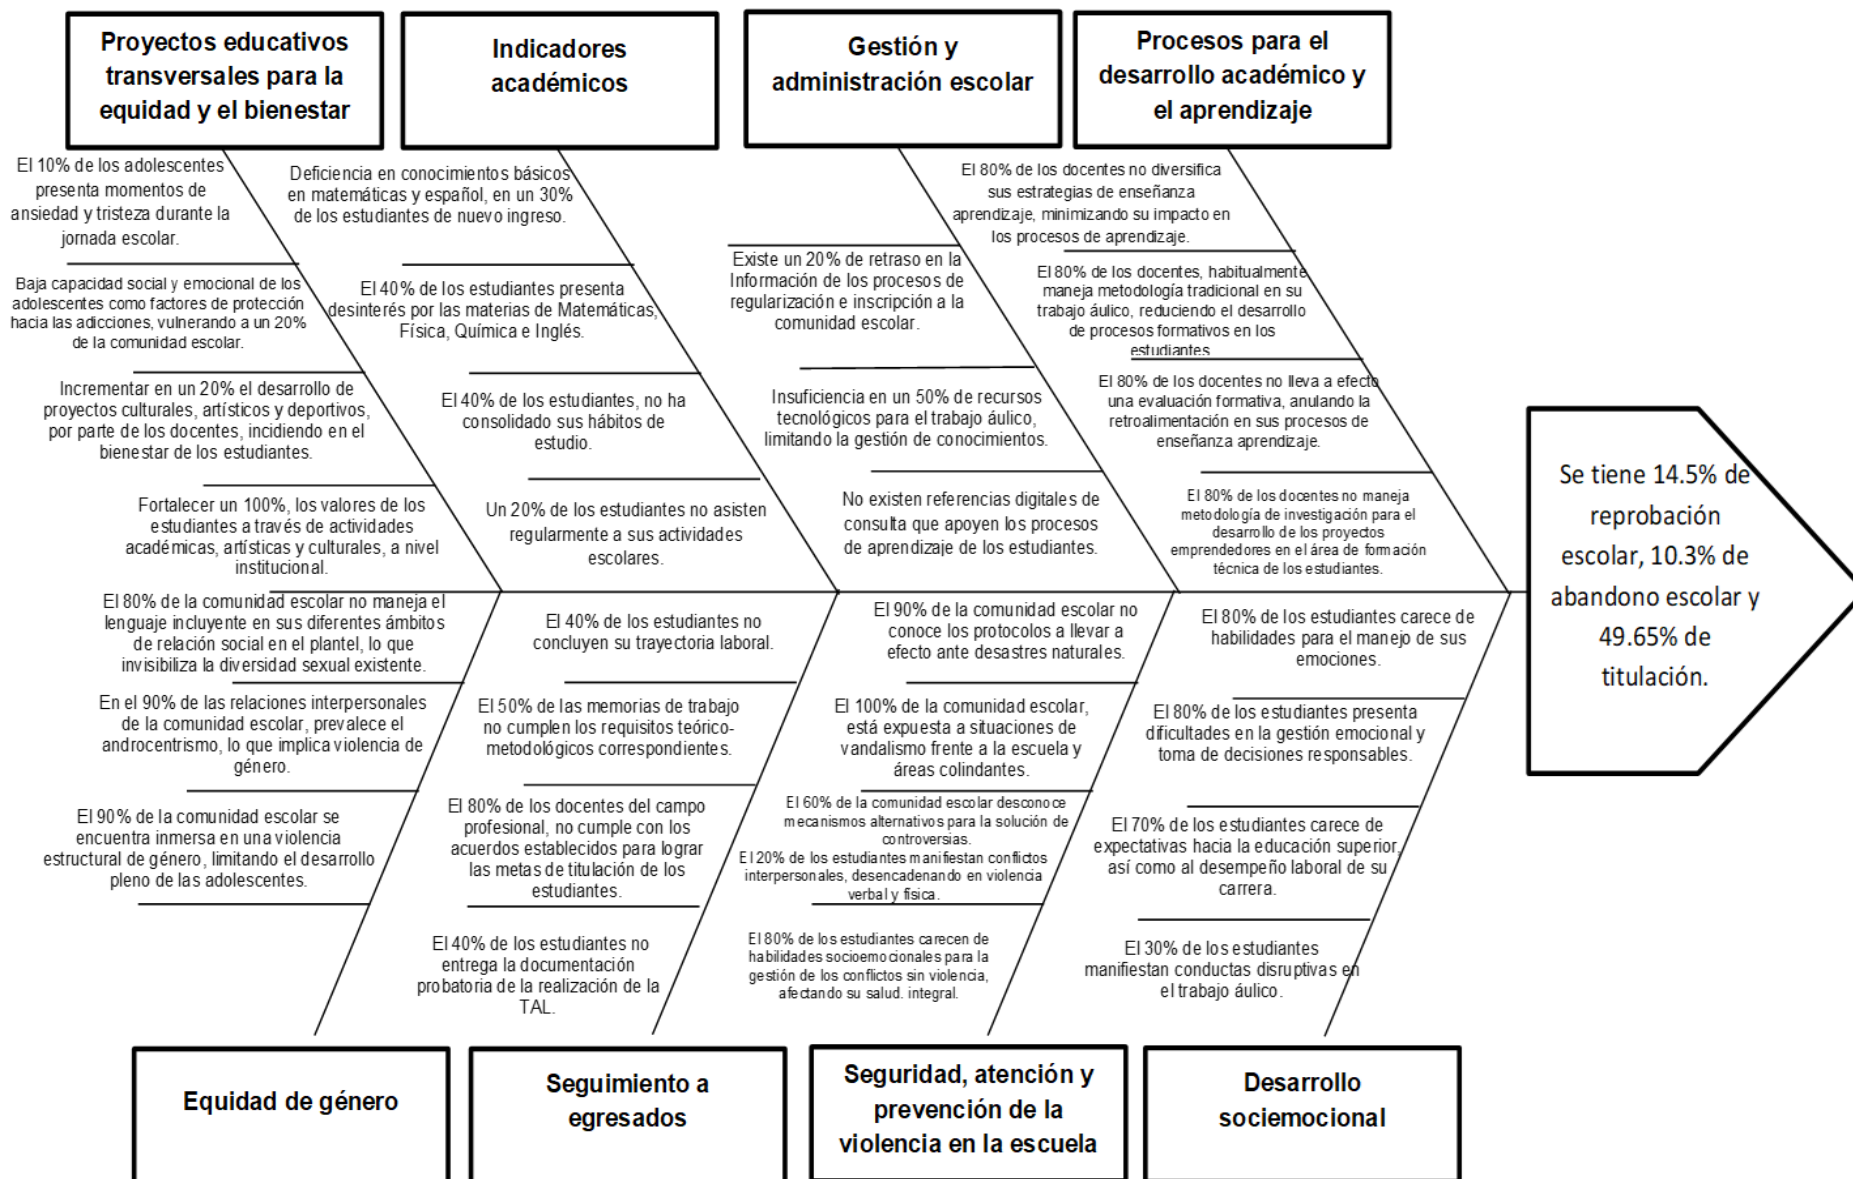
Proyectos educativos transversales para la equidad y el bienestar

El 10% de los adolescentes presenta momentos de ansiedad y tristeza durante la jornada escolar.

Baja capacidad social y emocional de los adolescentes como factores de protección hacia las adicciones, vulnerando a un 20% de la comunidad escolar.

Incrementar en un 20% el desarrollo de proyectos culturales, artísticos y deportivos, por parte de los docentes, incidiendo en el bienestar de los estudiantes.

Fortalecer un 100%, los valores de los estudiantes a través de actividades académicas, artísticas y culturales, a nivel institucional.

Indicadores académicos

Deficiencia en conocimientos básicos en matemáticas y español, en un 30% de los estudiantes de nuevo ingreso.

El 40% de los estudiantes presenta desinterés por las materias de Matemáticas, Física, Química e Inglés.

El 40% de los estudiantes, no ha consolidado sus hábitos de estudio.

Un 20% de los estudiantes no asisten regularmente a sus actividades escolares.

Gestión y administración escolar

Existe un 20% de retraso en la Información de los procesos de regularización e inscripción a la comunidad escolar.

Insuficiencia en un 50% de recursos tecnológicos para el trabajo áulico, limitando la gestión de conocimientos.

No existen referencias digitales de consulta que apoyen los procesos de aprendizaje de los estudiantes.

Procesos para el desarrollo académico y el aprendizaje

El 80% de los docentes no diversifica sus estrategias de enseñanza aprendizaje, minimizando su impacto en los procesos de aprendizaje.

El 80% de los docentes, habitualmente maneja metodología tradicional en su trabajo áulico, reduciendo el desarrollo de procesos formativos en los estudiantes

El 80% de los docentes no lleva a efecto una evaluación formativa, anulando la retroalimentación en sus procesos de enseñanza aprendizaje.

El 80% de los docentes no maneja metodología de investigación para el desarrollo de los proyectos emprendedores en el área de formación técnica de los estudiantes.

Se tiene 14.5% de reprobación escolar, 10.3% de abandono escolar y 49.65% de titulación.

El 80% de la comunidad escolar no maneja el lenguaje incluyente en sus diferentes ámbitos de relación social en el plantel, lo que invisibiliza la diversidad sexual existente.

En el 90% de las relaciones interpersonales de la comunidad escolar, prevalece el androcentrismo, lo que implica violencia de género.

El 90% de la comunidad escolar se encuentra inmersa en una violencia estructural de género, limitando el desarrollo pleno de las adolescentes.

Equidad de género

El 40% de los estudiantes no concluyen su trayectoria laboral.

El 50% de las memorias de trabajo no cumplen los requisitos teórico-metodológicos correspondientes.

El 80% de los docentes del campo profesional, no cumple con los acuerdos establecidos para lograr las metas de titulación de los estudiantes.

El 40% de los estudiantes no entrega la documentación probatoria de la realización de la TAL.

Seguimiento a egresados

El 90% de la comunidad escolar no conoce los protocolos a llevar a efecto ante desastres naturales.

El 100% de la comunidad escolar, está expuesta a situaciones de vandalismo frente a la escuela y áreas colindantes.

El 60% de la comunidad escolar desconoce mecanismos alternativos para la solución de controversias.

El 20% de los estudiantes manifiestan conflictos interpersonales, desencadenando en violencia verbal y física.

El 80% de los estudiantes carecen de habilidades socioemocionales para la gestión de los conflictos sin violencia, afectando su salud. integral.

Seguridad, atención y prevención de la violencia en la escuela

El 80% de los estudiantes carece de habilidades para el manejo de sus emociones.

El 80% de los estudiantes presenta dificultades en la gestión emocional y toma de decisiones responsables.

El 70% de los estudiantes carece de expectativas hacia la educación superior, así como al desempeño laboral de su carrera.

El 30% de los estudiantes manifiestan conductas disruptivas en el trabajo áulico.

Desarrollo sociemocional